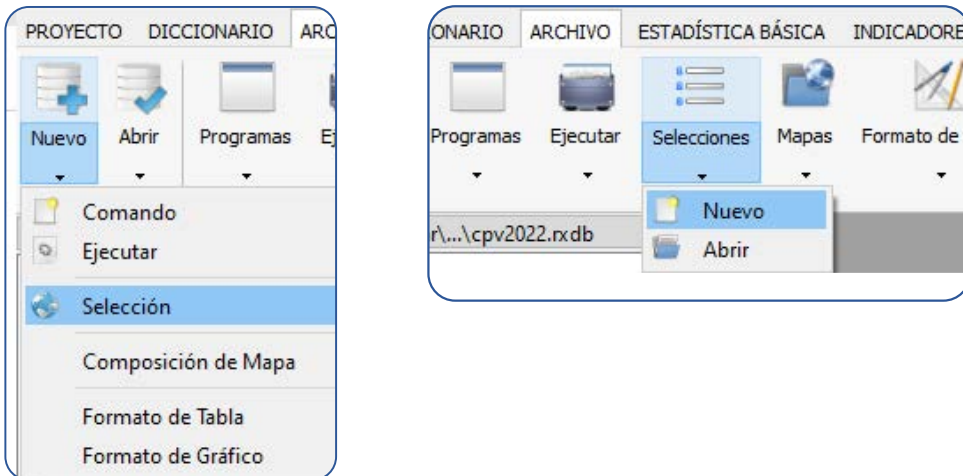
PROYECTO DICCIONARIO ARC

Nuevo Abrir Programas Ej

Comando
Ejecutar
Selección
Composición de Mapa
Formato de Tabla
Formato de Gráfico

ONARIO ARCHIVO ESTADÍSTICA BÁSICA INDICADORE

Programas Ejecutar Selecciones Mapas Formato de

r\...\cpv2022.rxdb

Nuevo
Abrir